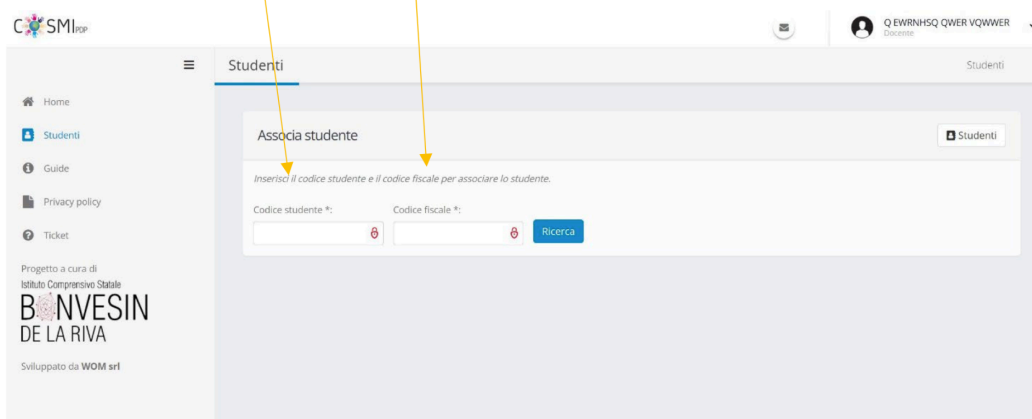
COSMI PDP

Q EWRNHSQ QWER VQWWER
Docente

Studenti

Studenti

Home

Studenti

Guide

Privacy policy

Ticket

Progetto a cura di
Istituto Comprensivo Statale
BONVESIN DE LA RIVA

Sviluppato da **WOM srl**

Associa studente

Studenti

Inserisci il codice studente e il codice fiscale per associare lo studente.

Codice studente *:

Codice fiscale *:

Ricerca